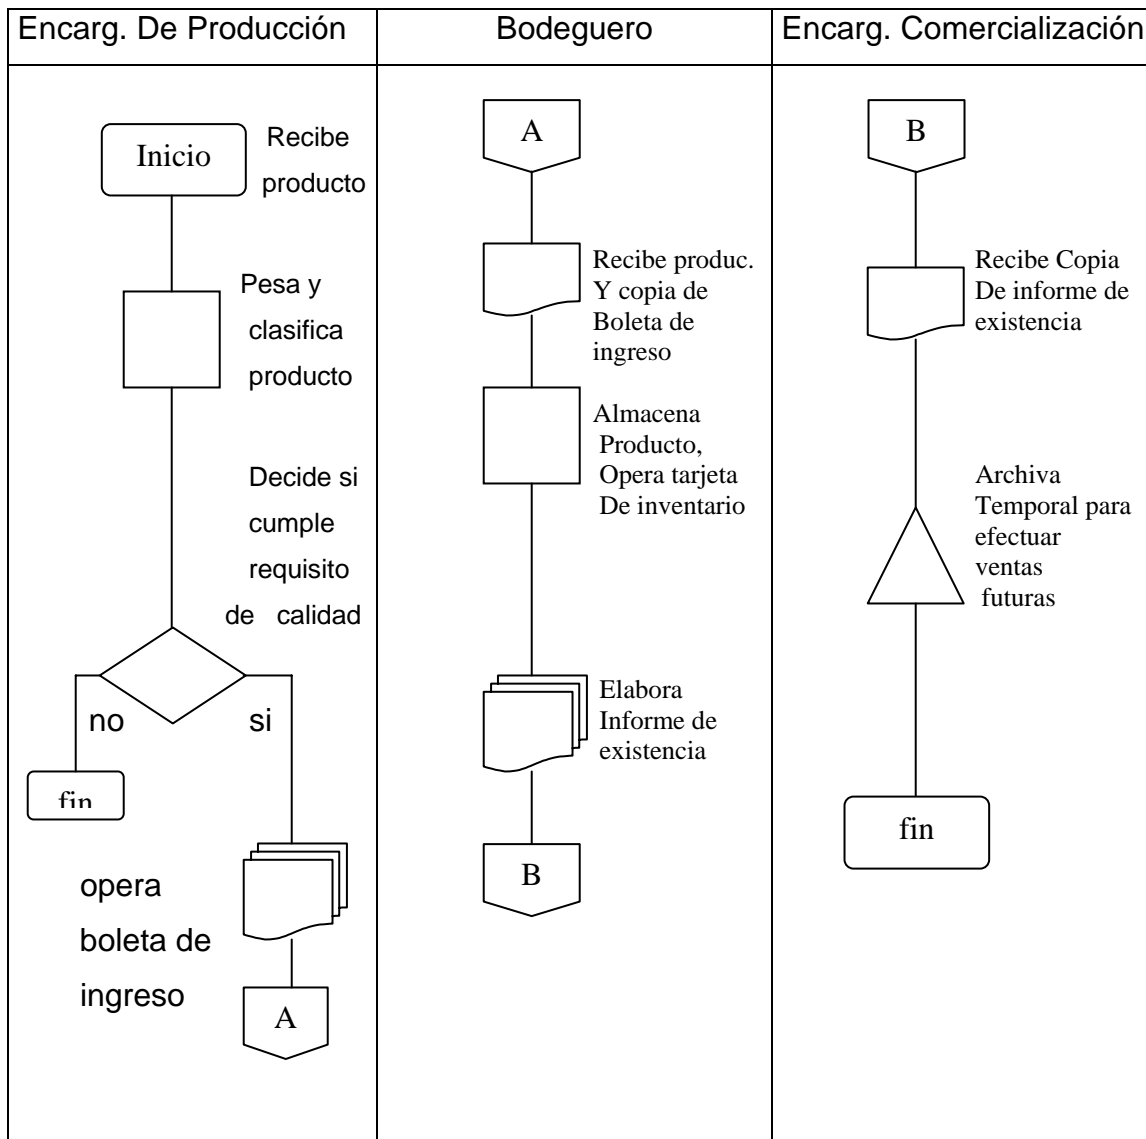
Encarg. De Producción

Inicio

Recibe producto

Pesa y clasifica producto

Decide si cumple requisito de calidad

no

si

fin

opera boleta de ingreso

A

Bodeguero

A

Recibe produc. Y copia de Boleta de ingreso

Almacena Producto, Opera tarjeta De inventario

Elabora Informe de existencia

B

Encarg. Comercialización

B

Recibe Copia De informe de existencia

Archiva Temporal para efectuar ventas futuras

fin